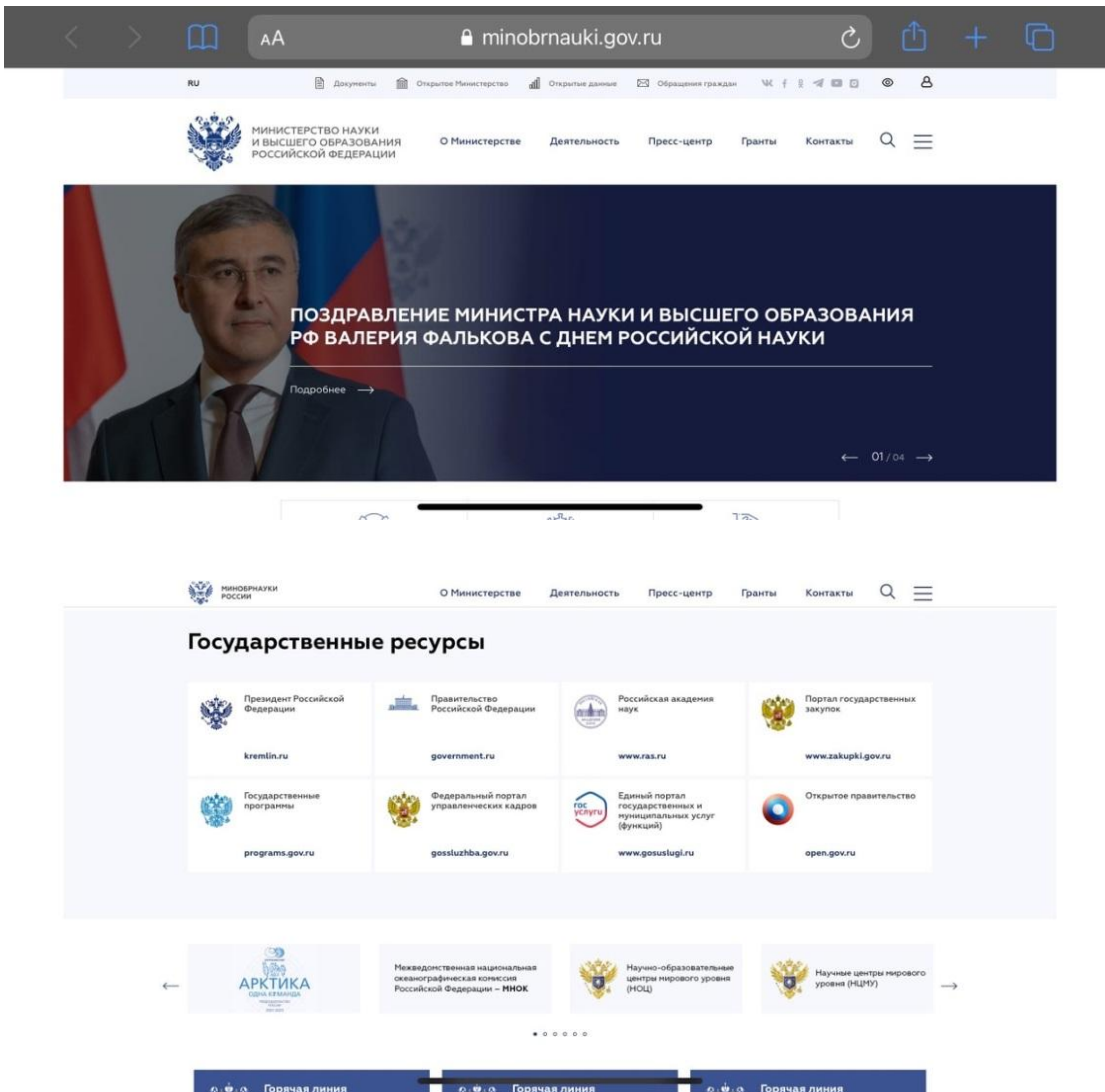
AA minobrnauki.gov.ru

RU Документы Открытое Министерство Открытые данные Обращения граждан

МИНИСТЕРСТВО НАУКИ И ВЫСШЕГО ОБРАЗОВАНИЯ РОССИЙСКОЙ ФЕДЕРАЦИИ О Министерстве Деятельность Пресс-центр Гранты Контакты

ПОЗДРАВЛЕНИЕ МИНИСТРА НАУКИ И ВЫСШЕГО ОБРАЗОВАНИЯ РФ ВАЛЕРИЯ ФАЛЬКОВА С ДНЕМ РОССИЙСКОЙ НАУКИ

Подробнее →

← 01/04 →

МИНОБРНАУКИ РОССИИ О Министерстве Деятельность Пресс-центр Гранты Контакты

Государственные ресурсы

| Президент Российской Федерации kremlin.ru | Правительство Российской Федерации government.ru | Российская академия наук www.ras.ru | Портал государственных закупок www.zakupki.gov.ru |
|---|---|---|---|
| Государственные программы programs.gov.ru | Федеральный портал управленческих кадров gossluzhba.gov.ru | Единый портал государственных и муниципальных услуг (функций) www.gosuslugi.ru | Открытое правительство open.gov.ru |

АРКТИКА ОДНА КОМАНДА

Межведомственная национальная океанографическая комиссия Российской Федерации – МНОК

Научно-образовательные центры мирового уровня (НОЦ)

Научные центры мирового уровня (НЦМУ)

Горячая линия Горячая линия Горячая линия